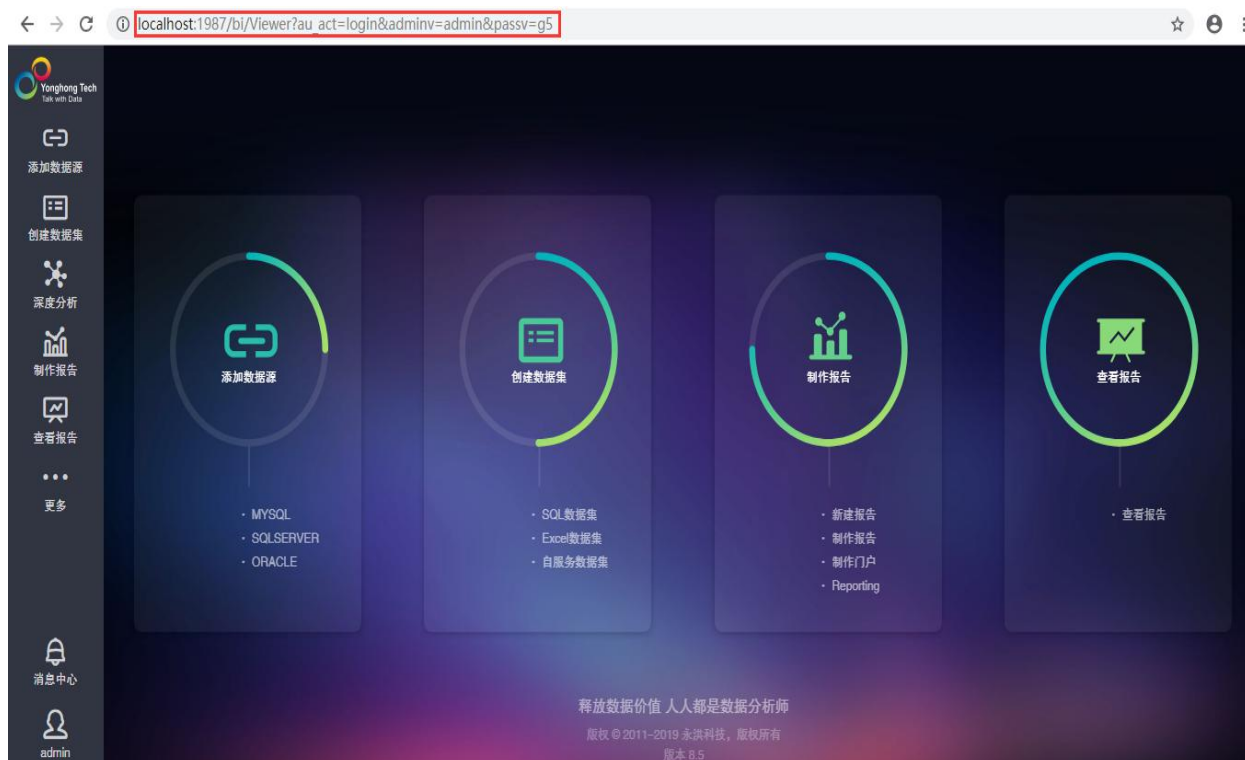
localhost:1987/bi/Viewer?au_act=login&adminv=admin&passv=g5

Yonghong Tech
Talk with Data

添加数据源

创建数据集

深度分析

制作报告

查看报告

更多

消息中心

admin

添加数据源

· MYSQL
· SQLSERVER
· ORACLE

创建数据集

· SQL数据集
· Excel数据集
· 自服务数据集

制作报告

· 新建报告
· 制作报告
· 制作门户
· Reporting

查看报告

· 查看报告

释放数据价值 人人都是数据分析师

版权 © 2011-2019 永洪科技，版权所有

版本 8.5